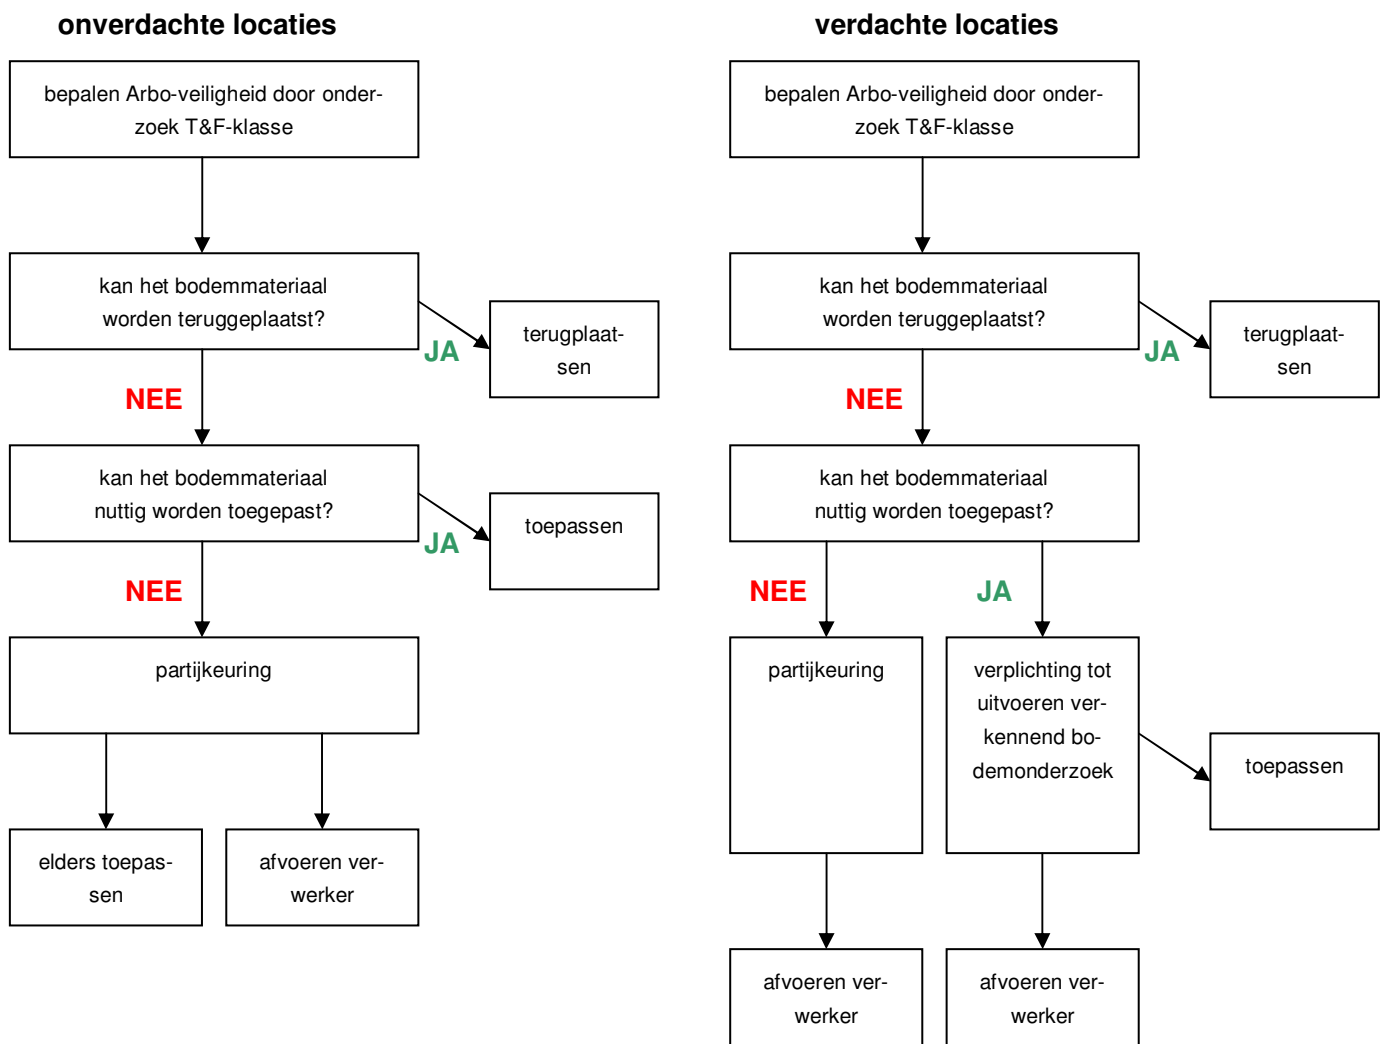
onverdachte locaties

bepalen Arbo-veiligheid door onderzoek T&F-klasse

kan het bodemmateriaal worden teruggeplaatst?

JA

terugplaatsen

NEE

kan het bodemmateriaal nuttig worden toegepast?

JA

toepassen

NEE

partijkeuring

elders toepassen

afvoeren verwerker

verdachte locaties

bepalen Arbo-veiligheid door onderzoek T&F-klasse

kan het bodemmateriaal worden teruggeplaatst?

JA

terugplaatsen

NEE

kan het bodemmateriaal nuttig worden toegepast?

NEE

JA

partijkeuring

verplichting tot uitvoeren verkennend bodemonderzoek

toepassen

afvoeren verwerker

afvoeren verwerker